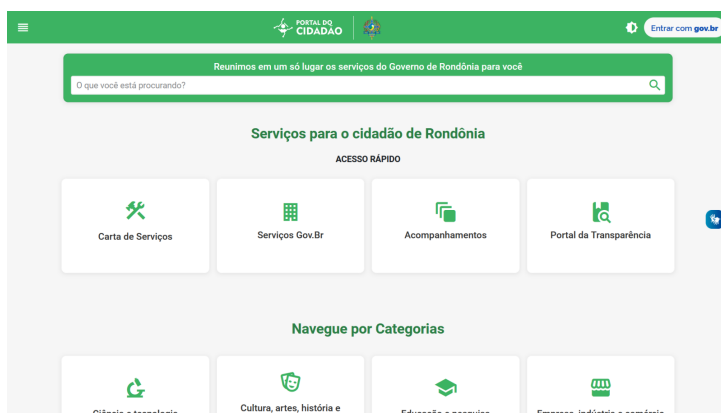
PORTAL DO CIDADÃO

Entrar com gov.br

Reunimos em um só lugar os serviços do Governo de Rondônia para você

O que você está procurando?

Serviços para o cidadão de Rondônia

ACESSO RÁPIDO

Carta de Serviços

Serviços Gov.Br

Acompanhamentos

Portal da Transparência

Navegue por Categorias

Ciência e tecnologia

Cultura, artes, história e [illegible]

Educação e pesquisa

Empresa, indústria e comércio